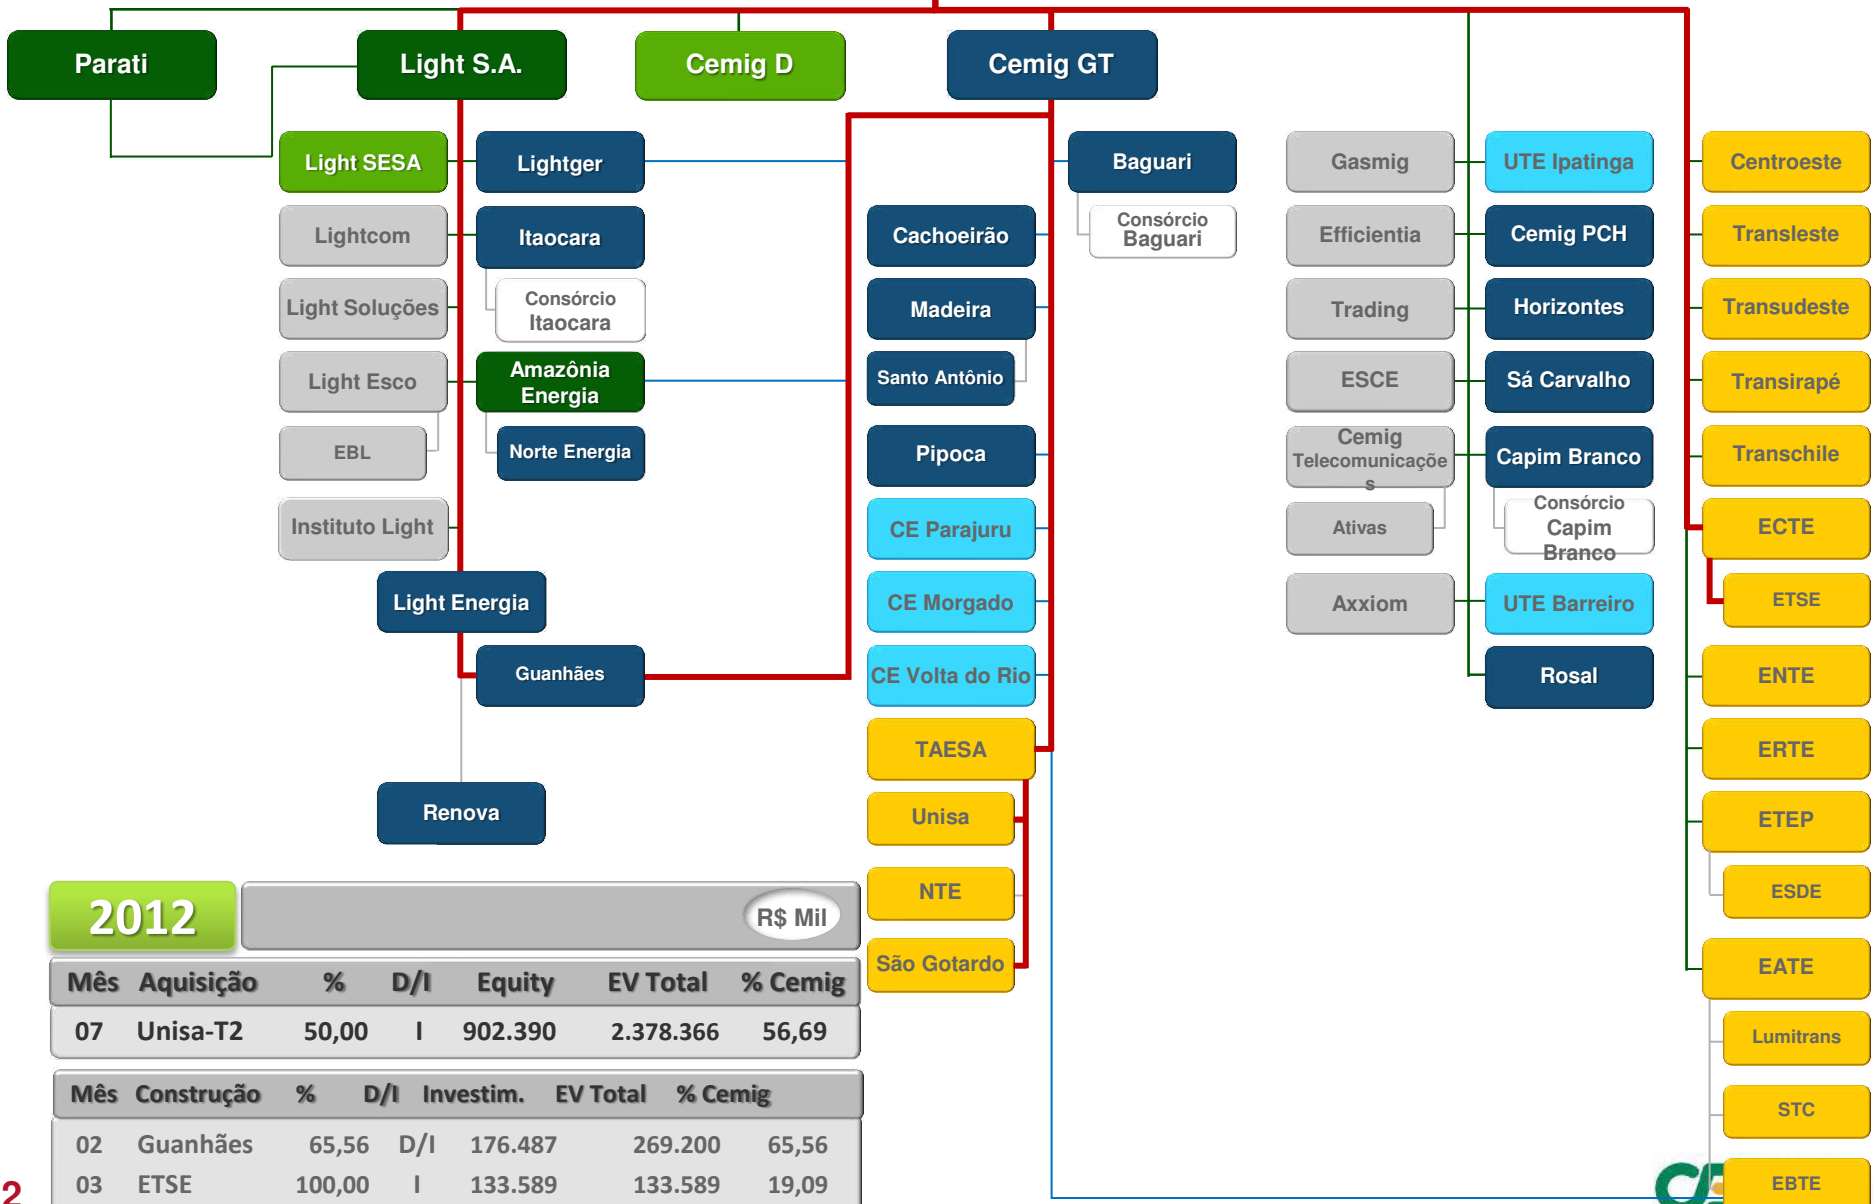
Parati

Light S.A.

Cemig D

Cemig GT

Light SESA

Lightger

Lightcom

Itaocara

Consórcio Itaocara

Light Soluções

Amazônia Energia

Light Esco

Norte Energia

EBL

Instituto Light

Light Energia

Guanhães

Renova

Cachoeirão

Madeira

Santo Antônio

Pipoca

CE Parajuru

CE Morgado

CE Volta do Rio

TAESA

Unisa

NTE

São Gotardo

Baguari

Consórcio Baguari

Gasmig

Efficientia

Trading

ESCE

Cemig Telecomunicações

Ativas

Axxiom

UTE Ipatinga

Cemig PCH

Horizontes

Sá Carvalho

Capim Branco

Consórcio Capim Branco

UTE Barreiro

Rosal

Centroeste

Transleste

Transudeste

Transirapé

Transchile

ECTE

ETSE

ENTE

ERTE

ETEP

ESDE

EATE

Lumitrans

STC

EBTE

2012

R$ Mil

| Mês | Aquisição | % | D/I | Equity | EV Total | % Cemig |
|---|---|---|---|---|---|---|
| 07 | Unisa-T2 | 50,00 | I | 902.390 | 2.378.366 | 56,69 |

| Mês | Construção | % | D/I | Investim. | EV Total | % Cemig |
|---|---|---|---|---|---|---|
| 02 | Guanhães | 65,56 | D/I | 176.487 | 269.200 | 65,56 |
| 03 | ETSE | 100,00 | I | 133.589 | 133.589 | 19,09 |

2